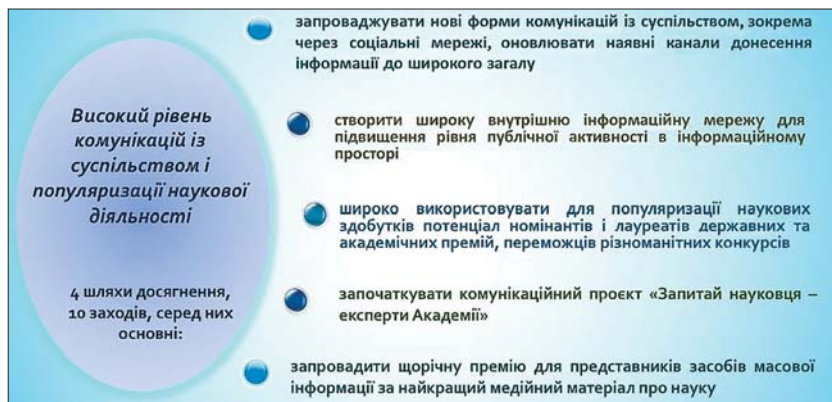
Високий рівень комунікацій із суспільством і популяризації наукової діяльності

4 шляхи досягнення, 10 заходів, серед них основні:

запроваджувати нові форми комунікацій із суспільством, зокрема через соціальні мережі, оновлювати наявні канали донесення інформації до широкого загалу

створити широку внутрішню інформаційну мережу для підвищення рівня публічної активності в інформаційному просторі

широко використовувати для популяризації наукових здобутків потенціал номінантів і лауреатів державних та академічних премій, переможців різноманітних конкурсів

започаткувати комунікаційний проєкт «Запитай науковця – експерти Академії»

запровадити щорічну премію для представників засобів масової інформації за найкращий медійний матеріал про науку